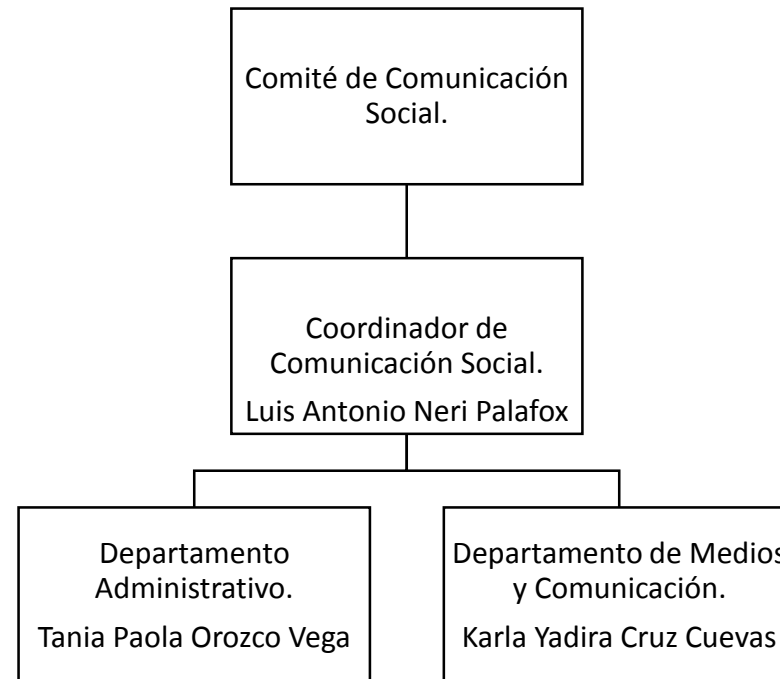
Comité de Comunicación Social.

Coordinador de Comunicación Social.

Luis Antonio Neri Palafox

Departamento Administrativo.

Tania Paola Orozco Vega

Departamento de Medios y Comunicación.

Karla Yadira Cruz Cuevas